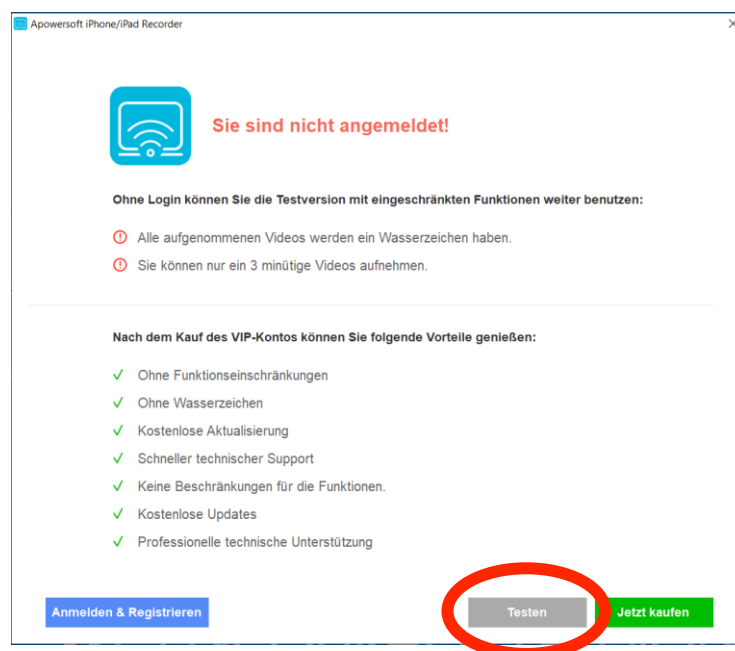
Apowersoft iPhone/iPad Recorder

×

Sie sind nicht angemeldet!

Ohne Login können Sie die Testversion mit eingeschränkten Funktionen weiter benutzen:

Alle aufgenommenen Videos werden ein Wasserzeichen haben.

Sie können nur ein 3 minütige Videos aufnehmen.

Nach dem Kauf des VIP-Kontos können Sie folgende Vorteile genießen:

✓ Ohne Funktionseinschränkungen

✓ Ohne Wasserzeichen

✓ Kostenlose Aktualisierung

✓ Schneller technischer Support

✓ Keine Beschränkungen für die Funktionen.

✓ Kostenlose Updates

✓ Professionelle technische Unterstützung

Anmelden & Registrieren

Testen

Jetzt kaufen